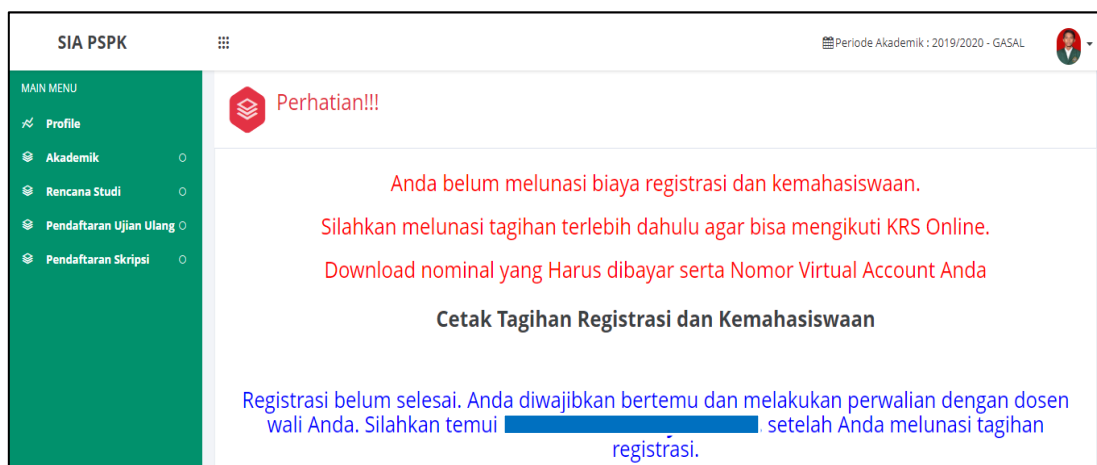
SIA PSPK

Periode Akademik : 2019/2020 - GASAL

MAIN MENU

Profile

Akademik

Rencana Studi

Pendaftaran Ujian Ulang

Pendaftaran Skripsi

Perhatian!!!

Anda belum melunasi biaya registrasi dan kemahasiswaan.

Silahkan melunasi tagihan terlebih dahulu agar bisa mengikuti KRS Online.

Download nominal yang Harus dibayar serta Nomor Virtual Account Anda

Cetak Tagihan Registrasi dan Kemahasiswaan

Registrasi belum selesai. Anda diwajibkan bertemu dan melakukan perwalian dengan dosen wali Anda. Silahkan temui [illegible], setelah Anda melunasi tagihan registrasi.